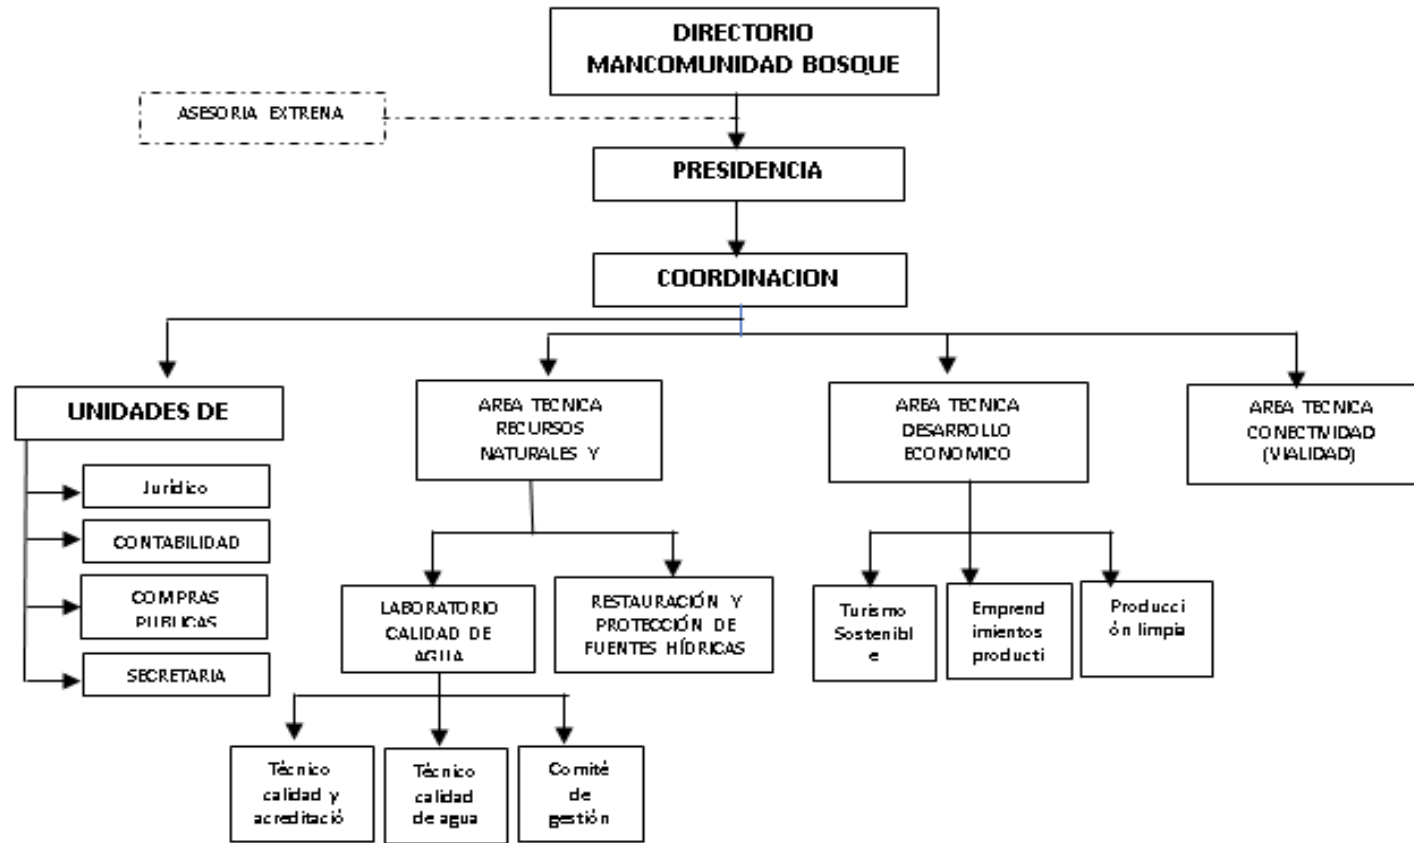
DIRECTORIO MANCOMUNIDAD BOSQUE

ASESORIA EXTRENA

PRESIDENCIA

COORDINACION

UNIDADES DE

Juridico

CONTABILIDAD

COMPRAS PUBLICAS

SECRETARIA

AREA TECNICA RECURSOS NATURALES Y

LABORATORIO CALIDAD DE AGUA

RESTAURACIÓN Y PROTECCIÓN DE FUENTES HÍDRICAS

Técnico calidad y acreditació

Técnico calidad de agua

Comité de gestión

AREA TECNICA DESARROLLO ECONOMICO

Turismo Sostenibl e

Emprend imientos producti

Producci ón limpia

AREA TECNICA CONECTIVIDAD (VIALIDAD)